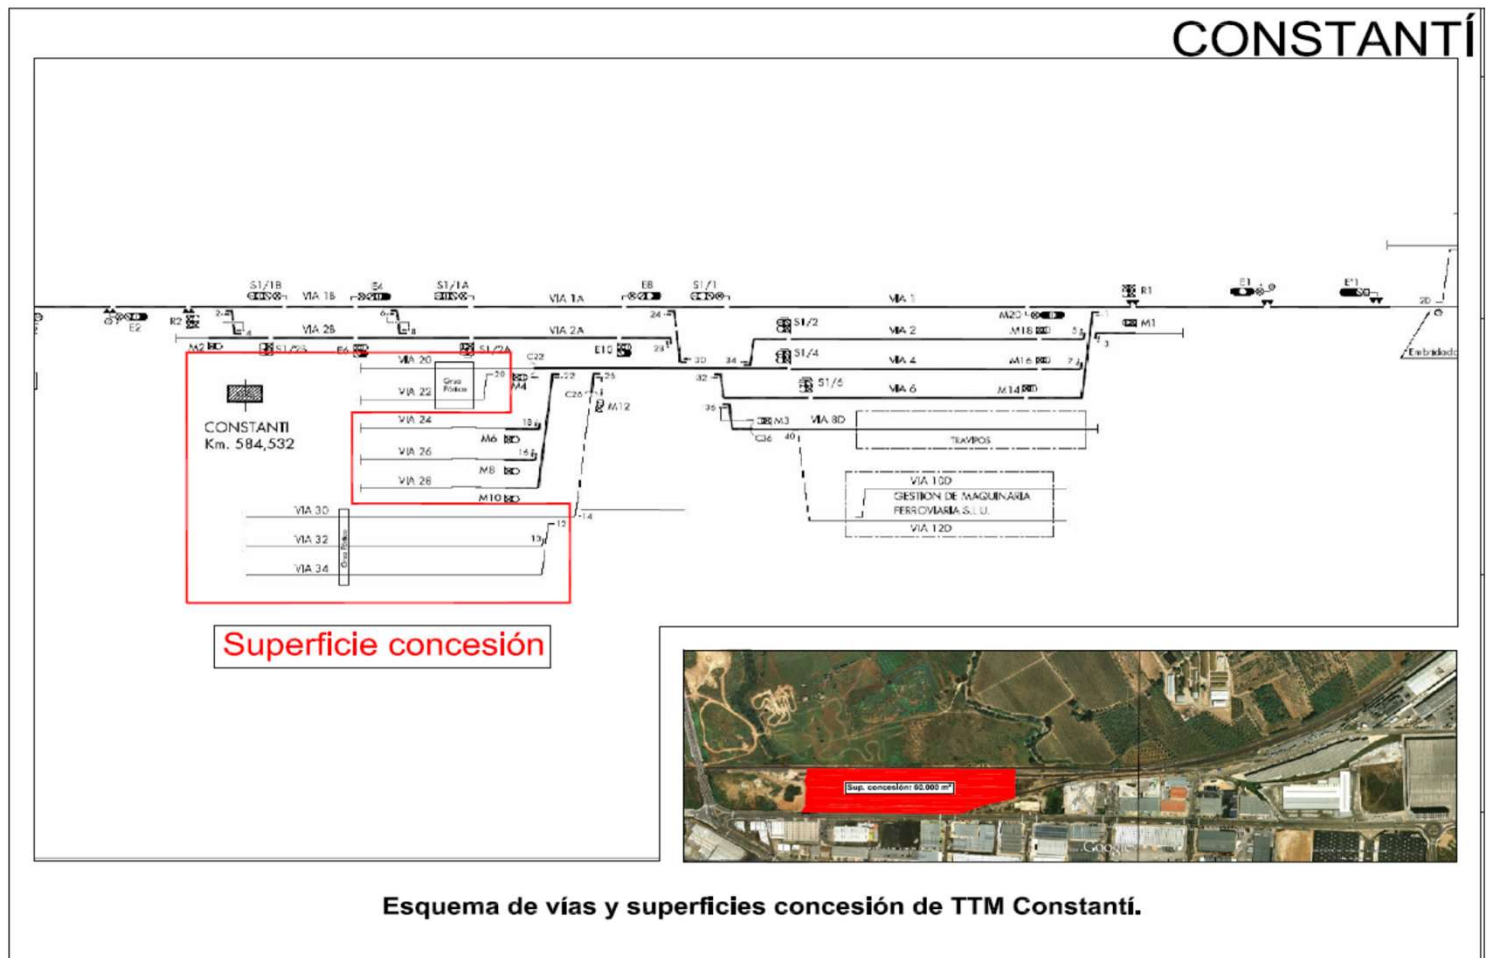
CONSTANTÍ

S1/1B VIA 1B E4 S1/1A VIA 1A E8 S1/1 VIA 1 R1 E1 E'1

E2 R2 VIA 2B VIA 2A S1/2 VIA 2 M20 M18 M1

M2 S1/2B E6 S1/2A E10 S1/4 VIA 4 M16

VIA 20 C22 VIA 22 Grúa Pórtico M4 S1/6 VIA 6 M14

CONSTANTI Km. 584,532

VIA 24 M6 C26 M12 M3 VIA 8D TRAVIPOS

VIA 26 M8 C36

VIA 28 M10 VIA 10D GESTION DE MAQUINARIA FERROVIARIA S.L.U. VIA 12D

VIA 30 VIA 32 VIA 34 Grúa Pórtico

Embridado

Superficie concesión

Sup. concesión: 60.000 m²

Google

Esquema de vías y superficies concesión de TTM Constantí.